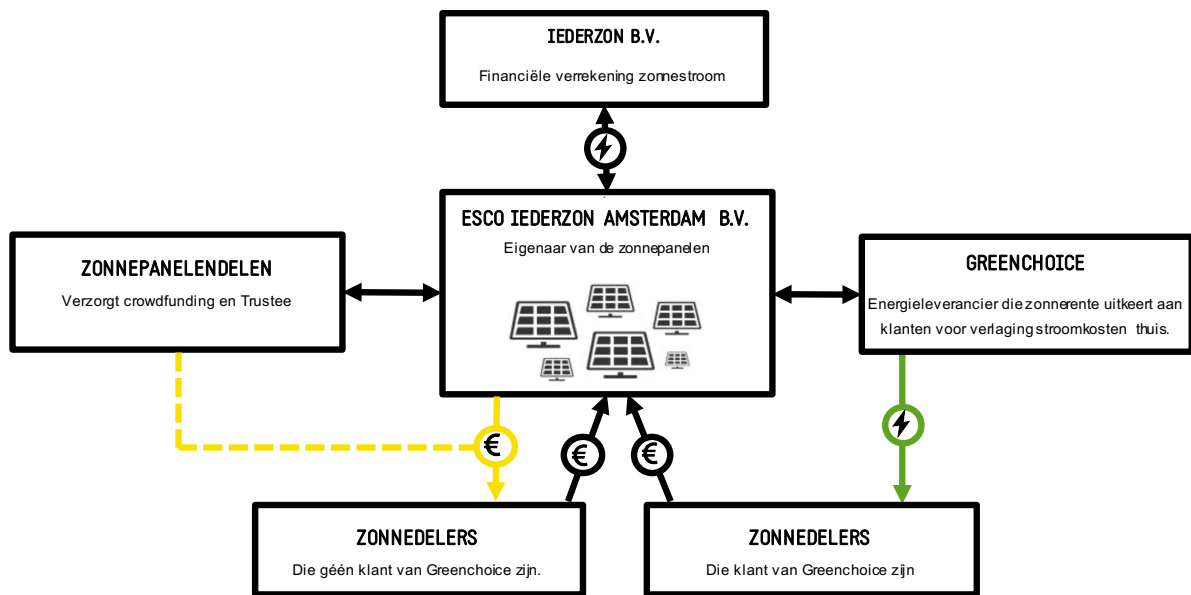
IEDERZON B.V.

Financiële verrekening zonnestroom

ESCO IEDERZON AMSTERDAM B.V.

Eigenaar van de zonnepanelen

ZONNEPANELENDELEN

Verzorgt crowdfunding en Trustee

GREENCHOICE

Energieleverancier die zonnerente uitkeert aan klanten voor verlaging stroomkosten thuis.

€

€

€

ZONNEDELERS

Die géén klant van Greenchoice zijn.

ZONNEDELERS

Die klant van Greenchoice zijn